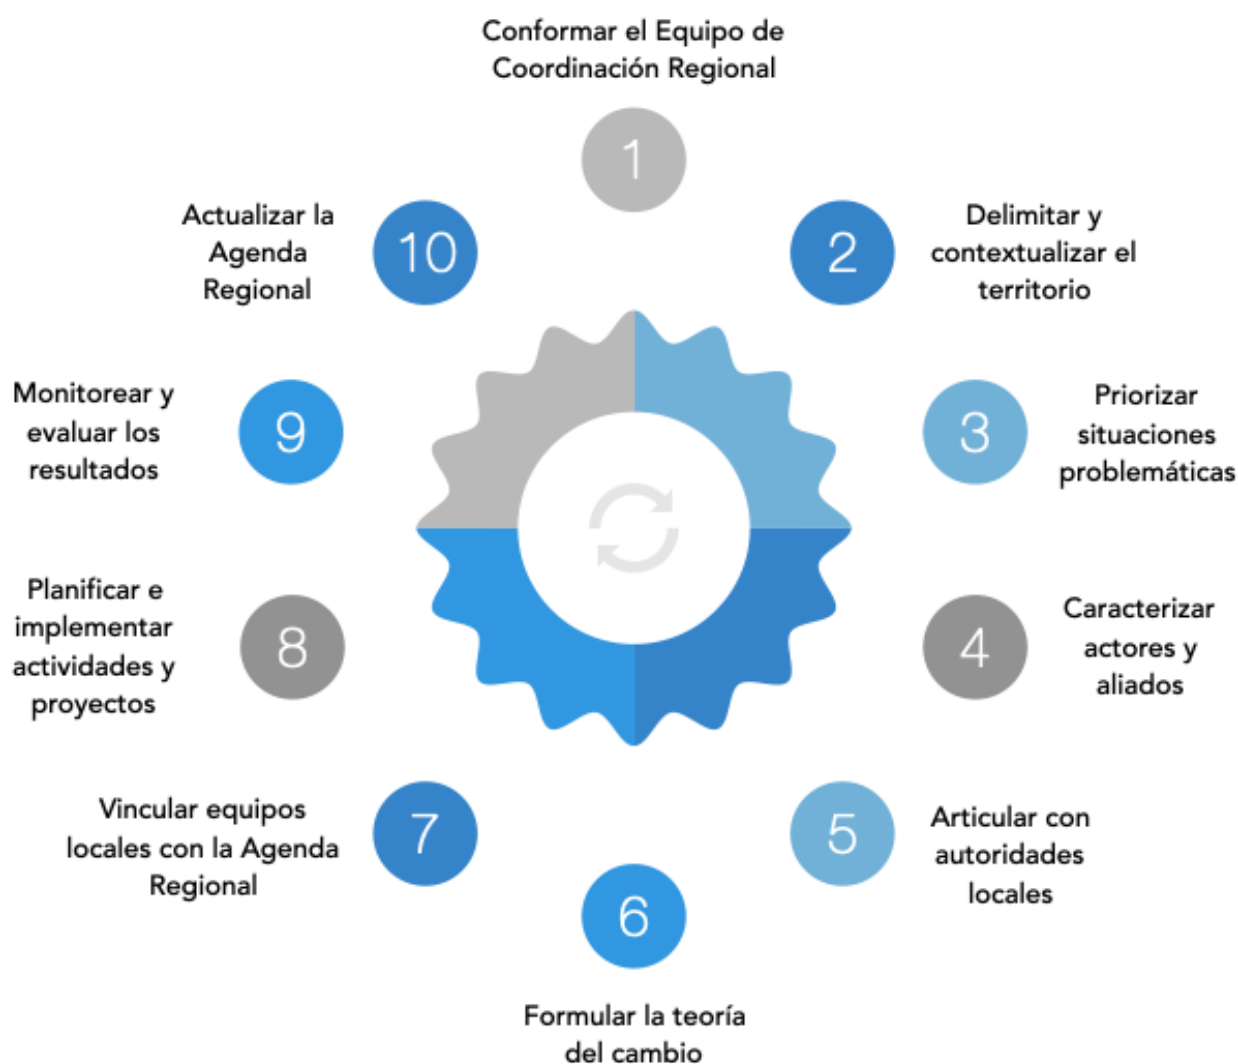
Conformar el Equipo de Coordinación Regional

1

Actualizar la Agenda Regional

10

2

Delimitar y contextualizar el territorio

Monitorear y evaluar los resultados

9

3

Priorizar situaciones problemáticas

Planificar e implementar actividades y proyectos

8

4

Caracterizar actores y aliados

Vincular equipos locales con la Agenda Regional

7

5

Articular con autoridades locales

6

Formular la teoría del cambio